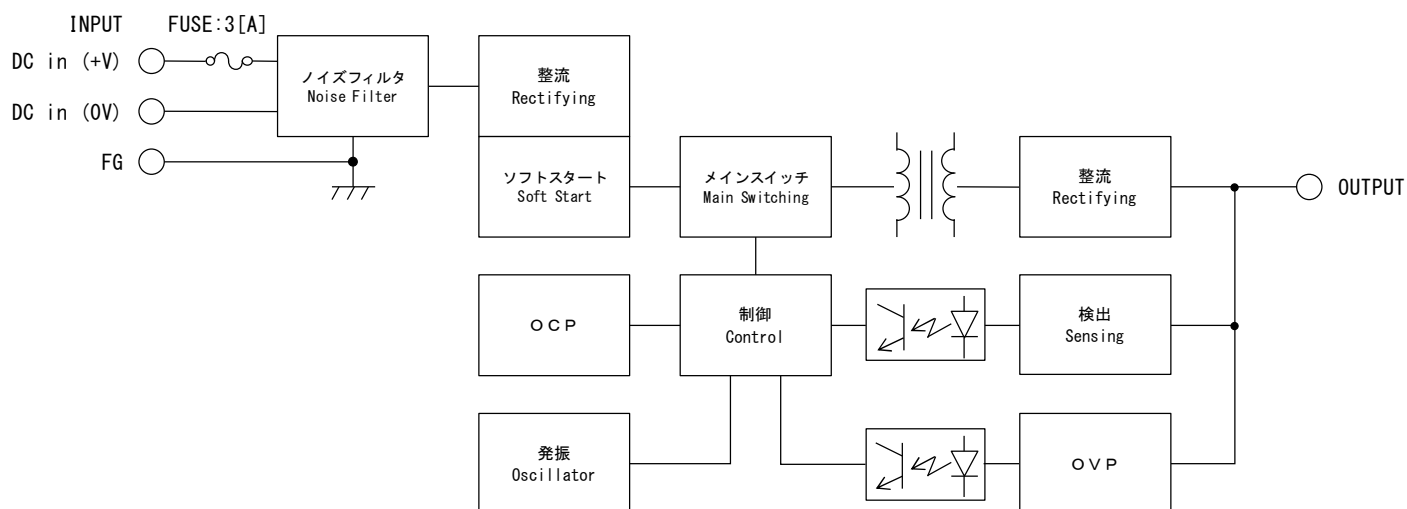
INPUT

FUSE:3[A]

DC in (+V)

DC in (0V)

FG

ノイズフィルタ
Noise Filter

整流
Rectifying

ソフトスタート
Soft Start

メインスイッチ
Main Switching

整流
Rectifying

OUTPUT

OCP

制御
Control

検出
Sensing

発振
Oscillator

OVP